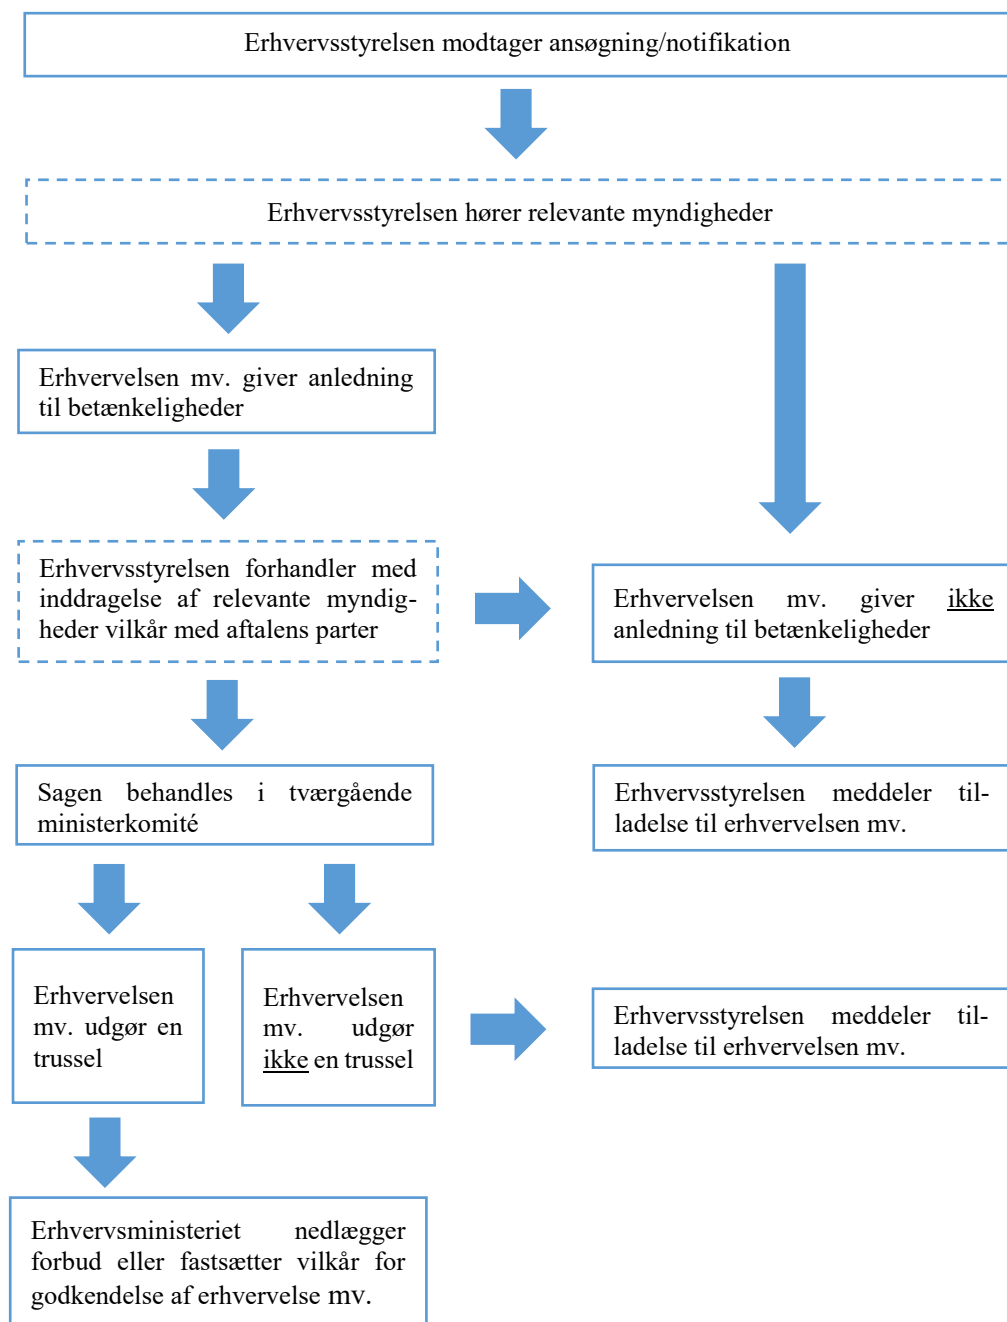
Erhvervsstyrelsen modtager ansøgning/notifikation

Erhvervsstyrelsen hører relevante myndigheder

Erhvervelsen mv. giver anledning til betænkeligheder

Erhvervsstyrelsen forhandler med inddragelse af relevante myndigheder vilkår med aftalens parter

Erhvervelsen mv. giver ikke anledning til betænkeligheder

Sagen behandles i tværgående ministerkomité

Erhvervsstyrelsen meddeler tilladelse til erhvervelsen mv.

Erhvervelsen mv. udgør en trussel

Erhvervelsen mv. udgør ikke en trussel

Erhvervsstyrelsen meddeler tilladelse til erhvervelsen mv.

Erhvervsministeriet nedlægger forbud eller fastsætter vilkår for godkendelse af erhvervelse mv.